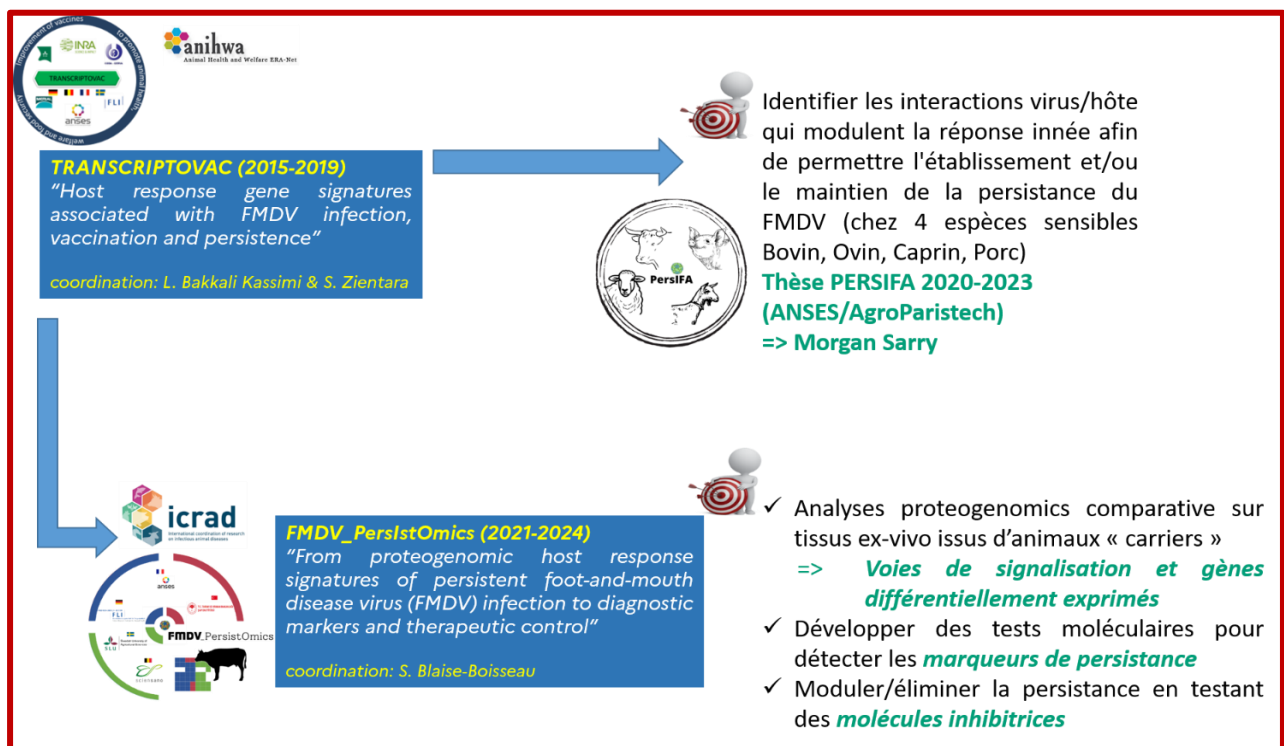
Improvement of vaccines to promote animal health, welfare and food security

INRA

TRANSCRIPTOVAC

FLI

anses

anihwa
Animal Health and Welfare ERA-Net

TRANSCRIPTOVAC (2015-2019)
"Host response gene signatures associated with FMDV infection, vaccination and persistence"

coordination: L. Bakkali Kassimi & S. Zientara

Identifier les interactions virus/hôte qui modulent la réponse innée afin de permettre l'établissement et/ou le maintien de la persistance du FMDV (chez 4 espèces sensibles Bovin, Ovin, Caprin, Porc)
Thèse PERSIFA 2020-2023 (ANSES/AgroParistech)
=> Morgan Sarry

PersIFA

icrad
International coordination of research on infectious animal diseases

anses

FLI

SLU

FMDV_PersistOmics

FMDV_PersIstOmics (2021-2024)
"From proteogenomic host response signatures of persistent foot-and-mouth disease virus (FMDV) infection to diagnostic markers and therapeutic control"

coordination: S. Blaise-Boisseau

✓ Analyses proteogenomics comparative sur tissus ex-vivo issus d'animaux « carriers »
=> Voies de signalisation et gènes différentiellement exprimés
✓ Développer des tests moléculaires pour détecter les marqueurs de persistance
✓ Moduler/éliminer la persistance en testant des molécules inhibitrices